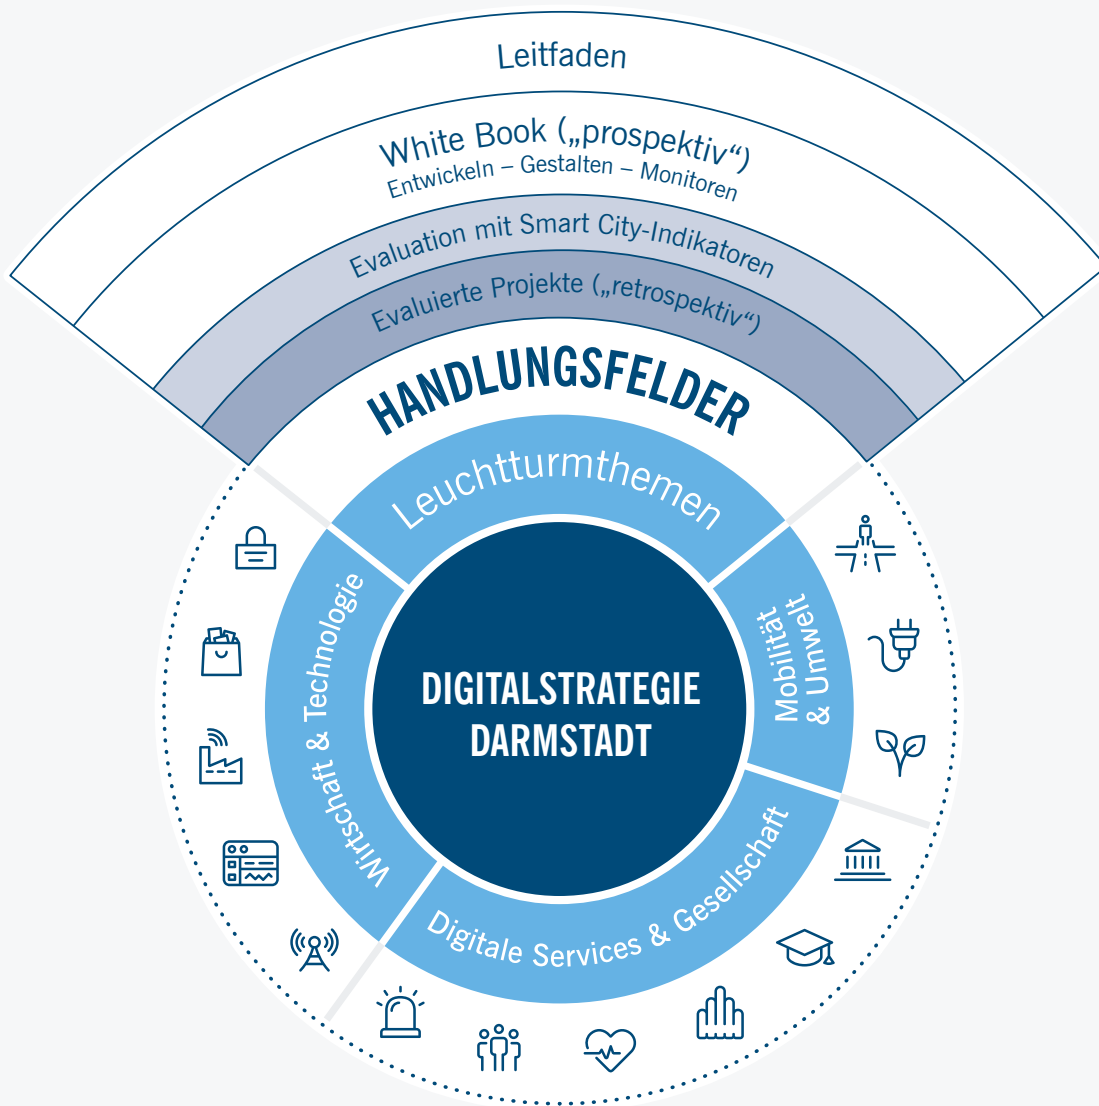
Leitfaden

White Book („prospektiv“)
Entwickeln – Gestalten – Monitoren

Evaluation mit Smart City-Indikatoren

Evaluierte Projekte („retrospektiv“)

HANDLUNGSFELDER

Leuchtturmthemen

Wirtschaft & Technologie

Mobilität & Umwelt

Digitale Services & Gesellschaft

DIGITALSTRATEGIE DARMSTADT